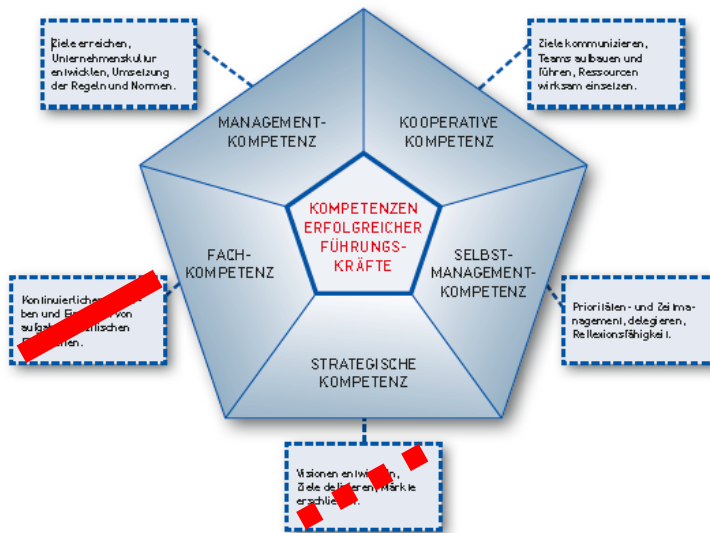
Ziele erreichen, Unternehmenskultur entwickeln, Umsetzung der Regeln und Normen.

Ziele kommunizieren, Teams aufbauen und führen, Ressourcen wirksam einsetzen.

MANAGEMENT-KOMPETENZ

KOOPERATIVE KOMPETENZ

KOMPETENZEN ERFOLGREICHER FÜHRUNGS-KRÄFTE

FACH-KOMPETENZ

SELBST-MANAGEMENT-KOMPETENZ

Kontinuierliches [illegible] ben und Ei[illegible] von aufgab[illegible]rlichen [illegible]ten.

Prioritäten- und Zeitmanagement, delegieren, Reflexionsfähigkeit.

STRATEGISCHE KOMPETENZ

Visionen entwi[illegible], Ziele de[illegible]eren, Märkte erschlie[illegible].